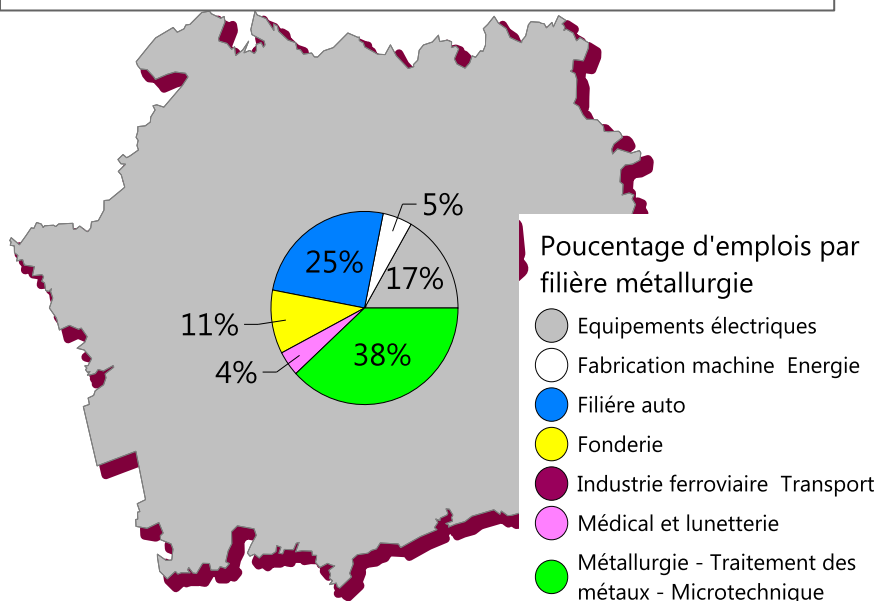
5%
25%
17%
11%
38%
4%

Poucentage d'emplois par filière métallurgie

Equipements électriques
Fabrication machine Energie
Filiére auto
Fonderie
Industrie ferroviaire Transport
Médical et lunetterie
Métallurgie - Traitement des métaux - Microtechnique